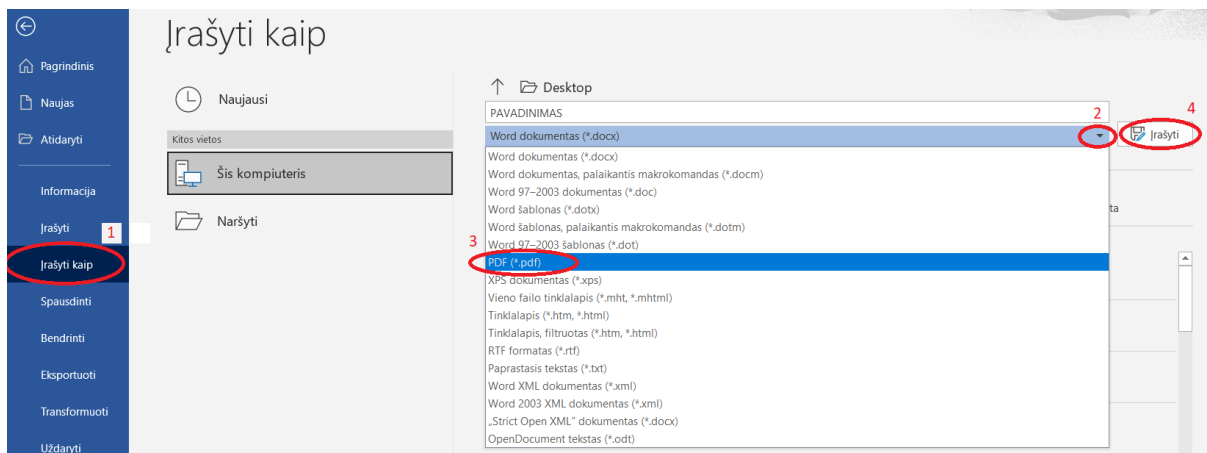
Pagrindinis
Naujas
Atidaryti
Informacija
Įrašyti
1
Įrašyti kaip
Spausdinti
Bendrinti
Eksportuoti
Transformuoti
Uždaryti

Įrašyti kaip

Naujausi
Kitos vietos
Šis kompiuteris
Naršyti

Desktop
PAVADINIMAS
2
4
Word dokumentas (*.docx)
Įrašyti
Word dokumentas (*.docx)
Word dokumentas, palaikantis makrokomandas (*.docm)
Word 97–2003 dokumentas (*.doc)
Word šablonas (*.dotx)
Word šablonas, palaikantis makrokomandas (*.dotm)
Word 97–2003 šablonas (*.dot)
3
PDF (*.pdf)
XPS dokumentas (*.xps)
Vieno failo tinklalapis (*.mht, *.mhtml)
Tinklalapis (*.htm, *.html)
Tinklalapis, filtruotas (*.htm, *.html)
RTF formatas (*.rtf)
Paprastasis tekstas (*.txt)
Word XML dokumentas (*.xml)
Word 2003 XML dokumentas (*.xml)
„Strict Open XML" dokumentas (*.docx)
OpenDocument tekstas (*.odt)
ta